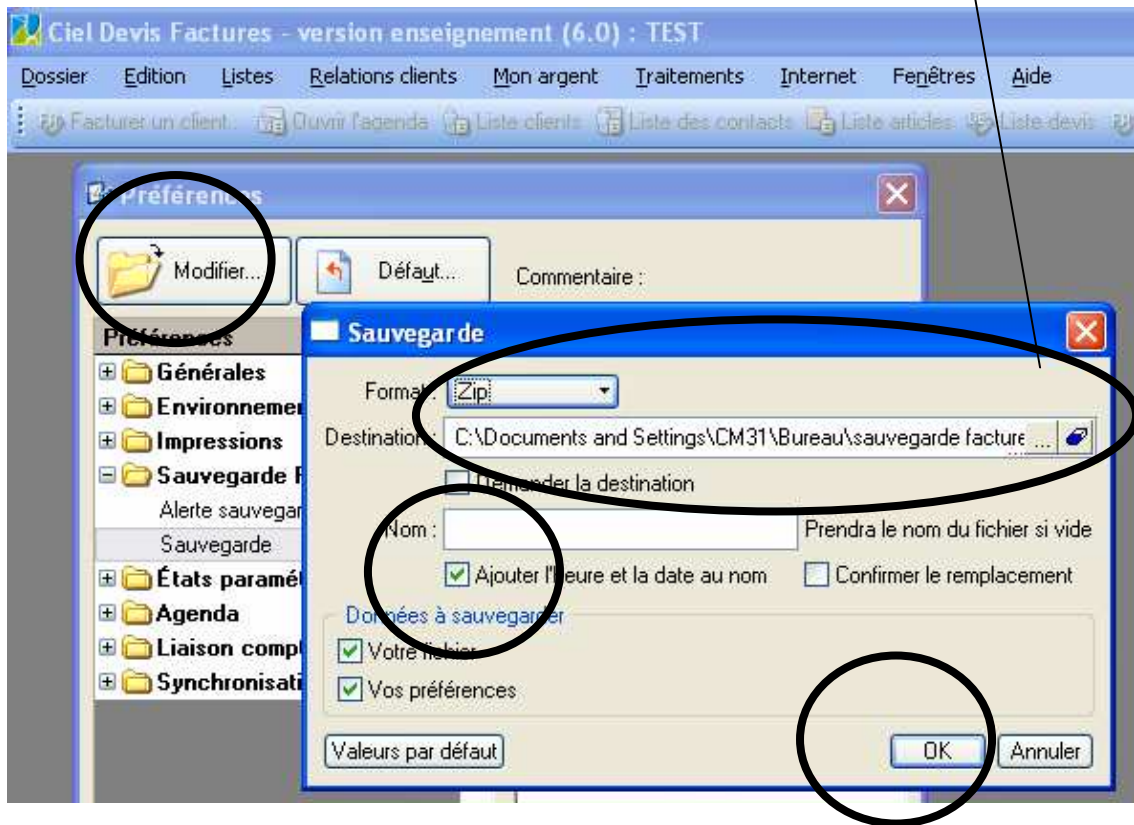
Ciel Devis Factures - version enseignement (6.0) : TEST

Dossier Edition Listes Relations clients Mon argent Traitements Internet Fenêtres Aide

Facturer un client Ouvrir l'agenda Liste clients Liste des contacts Liste articles Liste devis

Préférences

Modifier... Défaut... Commentaire :

Préférences
Générales
Environnemer
Impressions
Sauvegarde F
Alerte sauvegar
Sauvegarde
États paramét
Agenda
Liaison compt
Synchronisati

Sauvegarde

Format : Zip
Destination : C:\Documents and Settings\CM31\Bureau\sauvegarde facture ...
Demander la destination
Nom : Prendra le nom du fichier si vide
Ajouter l'heure et la date au nom Confirmer le remplacement
Données à sauvegarder
Votre fichier
Vos préférences
Valeurs par défaut OK Annuler